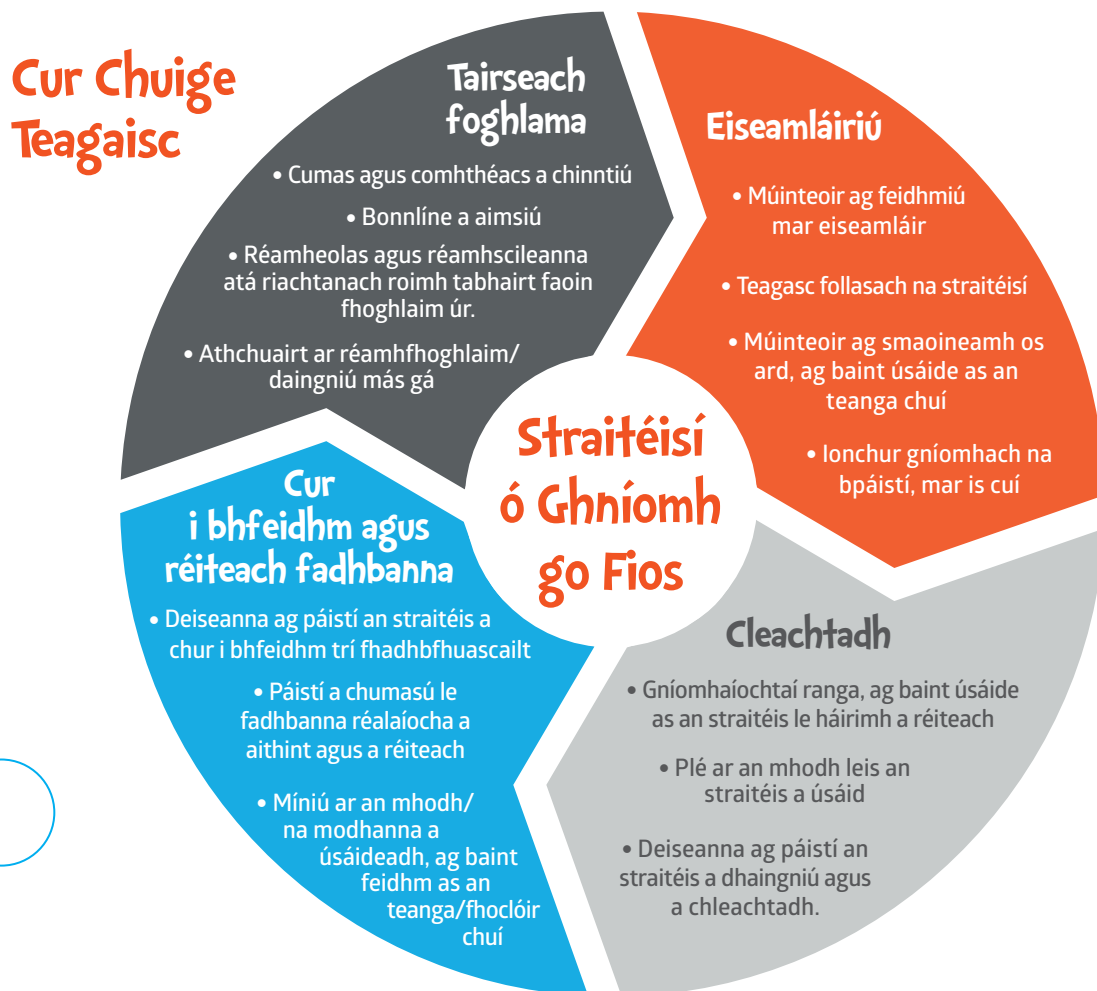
Cur Chuige Teagaisc

Tairseach foghlama

• Cumas agus comhthéacs a chinntiú

• Bonnlíne a aimsiú

• Réamheolas agus réamhscileanna atá riachtanach roimh tabhairt faoin fhoghlaim úr.

• Athchuairt ar réamhfhoghlaim/daingniú más gá

Eiseamláiriú

• Múinteoir ag feidhmiú mar eiseamláir

• Teagasc follasach na straitéisí

• Múinteoir ag smaoineamh os ard, ag baint úsáide as an teanga chuí

• Ionchur gníomhach na bpáistí, mar is cuí

Straitéisí ó Ghníomh go Fios

Cur i bhfeidhm agus réiteach fadhbanna

• Deiseanna ag páistí an straitéis a chur i bhfeidhm trí fhadhbfhuascailt

• Páistí a chumasú le fadhbanna réalaíocha a aithint agus a réiteach

• Míniú ar an mhodh/na modhanna a úsáideadh, ag baint feidhm as an teanga/fhoclóir chuí

Cleachtadh

• Gníomhaíochtaí ranga, ag baint úsáide as an straitéis le háirimh a réiteach

• Plé ar an mhodh leis an straitéis a úsáid

• Deiseanna ag páistí an straitéis a dhaingniú agus a chleachtadh.